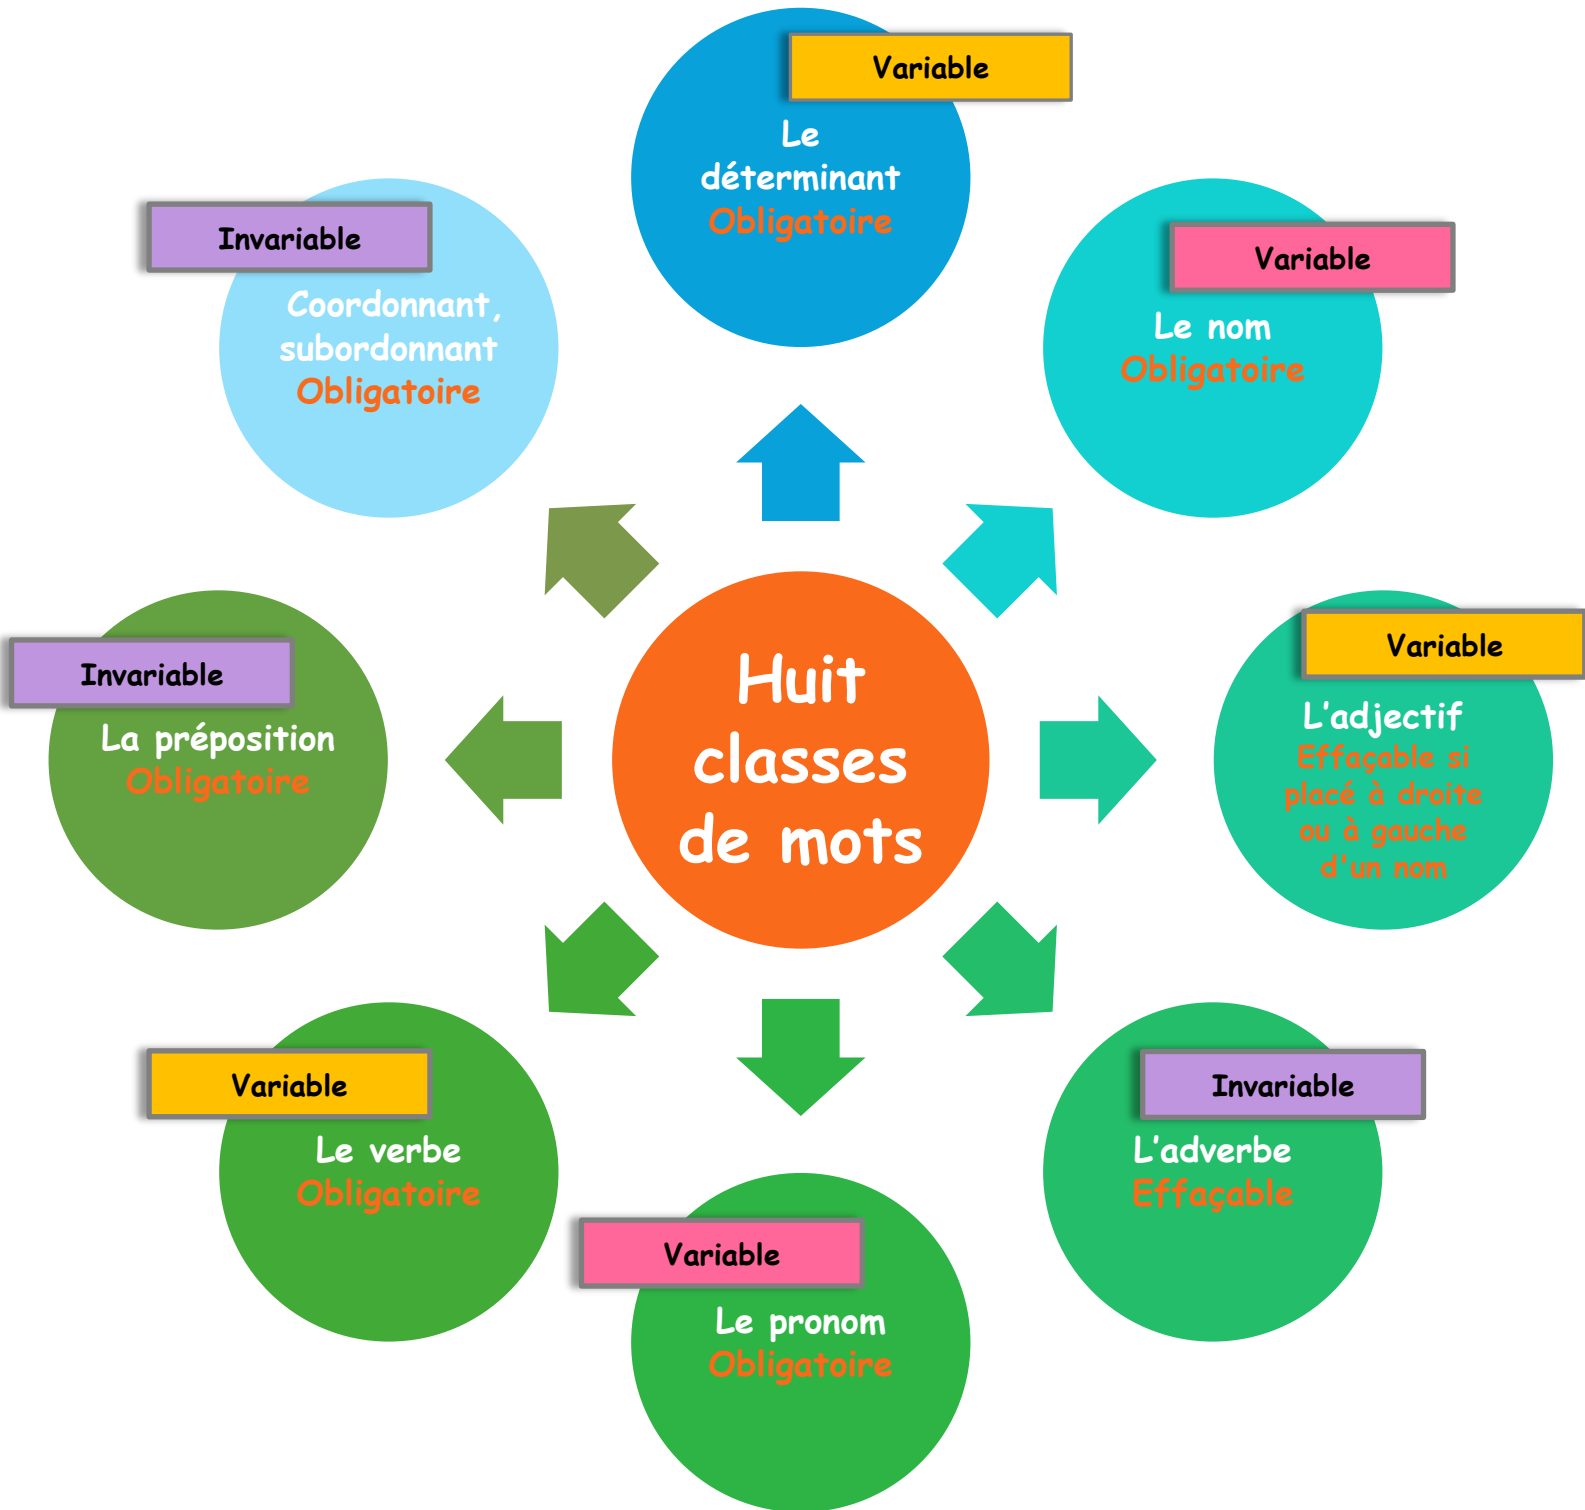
Huit classes de mots

Variable
Le déterminant
Obligatoire

Variable
Le nom
Obligatoire

Variable
L'adjectif
Effaçable si placé à droite ou à gauche d'un nom

Invariable
L'adverbe
Effaçable

Variable
Le pronom
Obligatoire

Variable
Le verbe
Obligatoire

Invariable
La préposition
Obligatoire

Invariable
Coordonnant, subordonnant
Obligatoire